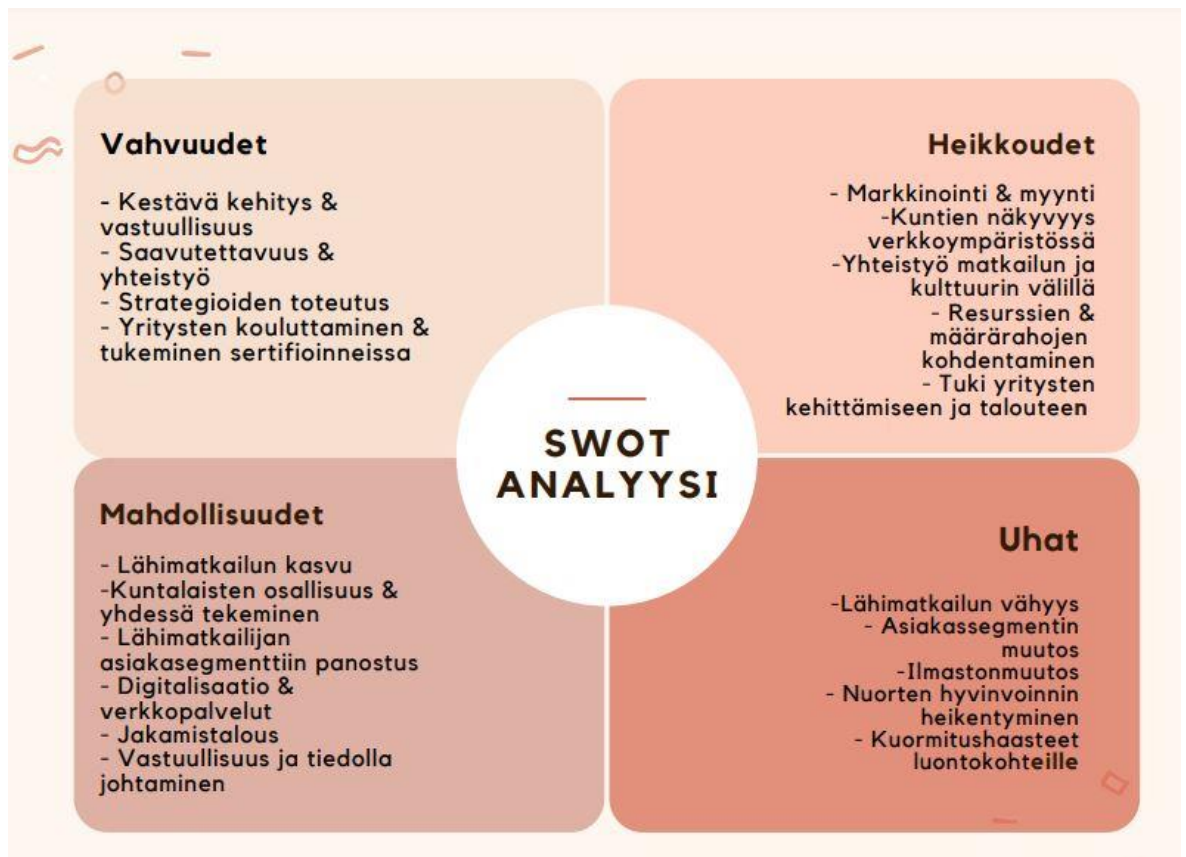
Vahvuudet

- Kestävä kehitys & vastuullisuus
- Saavutettavuus & yhteistyö
- Strategioiden toteutus
- Yritysten kouluttaminen & tukeminen sertifioinneissa

Heikkoudet

- Markkinointi & myynti
-Kuntien näkyvyys verkkoympäristössä
-Yhteistyö matkailun ja kulttuurin välillä
- Resurssien & määrärahojen kohdentaminen
- Tuki yritysten kehittämiseen ja talouteen

SWOT ANALYYSI

Mahdollisuudet

- Lähimatkailun kasvu
-Kuntalaisten osallisuus & yhdessä tekeminen
- Lähimatkailijan asiakasegmenttiin panostus
- Digitalisaatio & verkkopalvelut
- Jakamistalous
- Vastuullisuus ja tiedolla johtaminen

Uhat

-Lähimatkailun vähyys
- Asiakassegmentin muutos
-Ilmastonmuutos
- Nuorten hyvinvoinnin heikentyminen
- Kuormitushaasteet luontokohteille